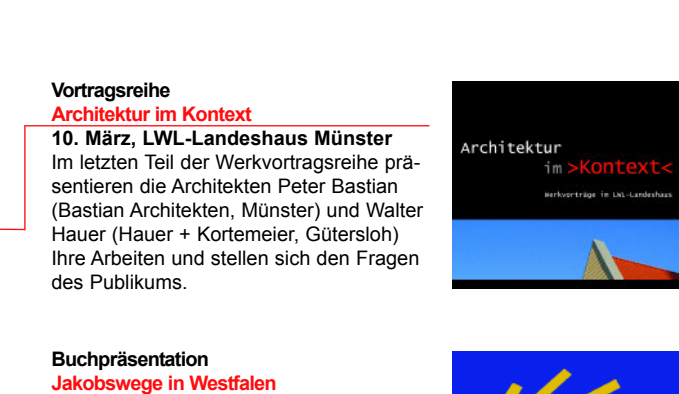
Vortragsreihe
Architektur im Kontext
10. März, LWL-Landeshaus Münster
Im letzten Teil der Werkvortragsreihe präsentieren die Architekten Peter Bastian (Bastian Architekten, Münster) und Walter Hauer (Hauer + Kortemeier, Gütersloh) Ihre Arbeiten und stellen sich den Fragen des Publikums.

Architektur
im >Kontext<
Werkvorträge im LWL-Landeshaus

Buchpräsentation
Jakobswege in Westfalen